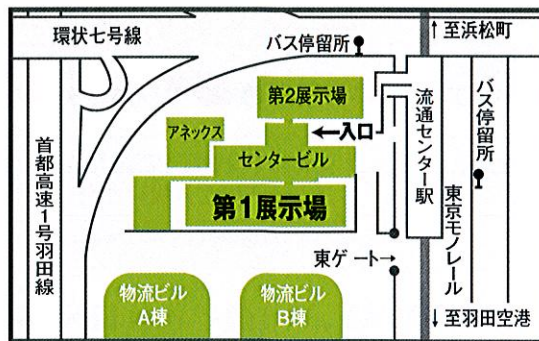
環状七号線

バス停留所

↑至浜松町

第2展示場

アネックス

←入口

センタービル

第1展示場

流通センター駅

バス停留所

東京モノレール

首都高速1号羽田線

東ゲート→

物流ビル A棟

物流ビル B棟

↓至羽田空港